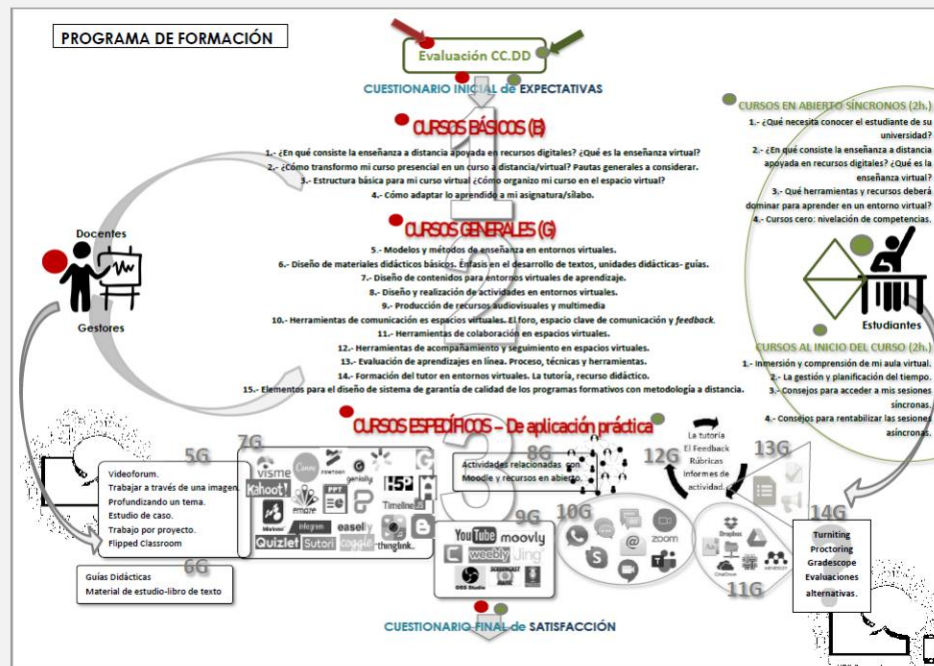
PROGRAMA DE FORMACIÓN

Evaluación CC.DD

CUESTIONARIO INICIAL de EXPECTATIVAS

CURSOS BÁSICOS (B)

1.- ¿En qué consiste la enseñanza a distancia apoyada en recursos digitales? ¿Qué es la enseñanza virtual?
2.- ¿Cómo transformo mi curso presencial en un curso a distancia/virtual? Pautas generales a considerar.
3.- Estructura básica para mi curso virtual ¿Cómo organizo mi curso en el espacio virtual?
4.- Cómo adaptar lo aprendido a mi asignatura/sílabo.

CURSOS GENERALES (G)

5.- Modelos y métodos de enseñanza en entornos virtuales.
6.- Diseño de materiales didácticos básicos. Énfasis en el desarrollo de textos, unidades didácticas- guías.
7.- Diseño de contenidos para entornos virtuales de aprendizaje.
8.- Diseño y realización de actividades en entornos virtuales.
9.- Producción de recursos audiovisuales y multimedia
10.- Herramientas de comunicación es espacios virtuales. El foro, espacio clave de comunicación y feedback.
11.- Herramientas de colaboración en espacios virtuales.
12.- Herramientas de acompañamiento y seguimiento en espacios virtuales.
13.- Evaluación de aprendizajes en línea. Proceso, técnicas y herramientas.
14.- Formación del tutor en entornos virtuales. La tutoría, recurso didáctico.
15.- Elementos para el diseño de sistema de garantía de calidad de los programas formativos con metodología a distancia.

Docentes

Gestores

CURSOS EN ABIERTO SÍNCRONOS (2h.)

1.- ¿Qué necesita conocer el estudiante de su universidad?
2.- ¿En qué consiste la enseñanza a distancia apoyada en recursos digitales? ¿Qué es la enseñanza virtual?
3.- Qué herramientas y recursos deberá dominar para aprender en un entorno virtual?
4.- Cursos cero: nivelación de competencias.

Estudiantes

CURSOS AL INICIO DEL CURSO (2h.)

1.- Inmersión y comprensión de mi aula virtual.
2.- La gestión y planificación del tiempo.
3.- Consejos para acceder a mis sesiones síncronas.
4.- Consejos para rentabilizar las sesiones asíncronas.

CURSOS ESPECÍFICOS – De aplicación práctica

5G

Videoforum.
Trabajar a través de una imagen.
Profundizando un tema.
Estudio de caso.
Trabajo por proyecto.
Flipped Classroom

6G

Guías Didácticas
Material de estudio-libro de texto

7G

visme Canva genially Kahoot! H5P emaze Timeline Quizlet Sutori easelly thinglink.

8G

Actividades relacionadas con Moodle y recursos en abierto.

9G

YouTube moovly weebly Jing

10G

zoom

12G

La tutoría
El Feedback
Rúbricas
Informes de actividad.

13G

11G

Dropbox

14G

Turnitin
Proctoring
Gradescope
Evaluaciones alternativas.

CUESTIONARIO FINAL de SATISFACCIÓN